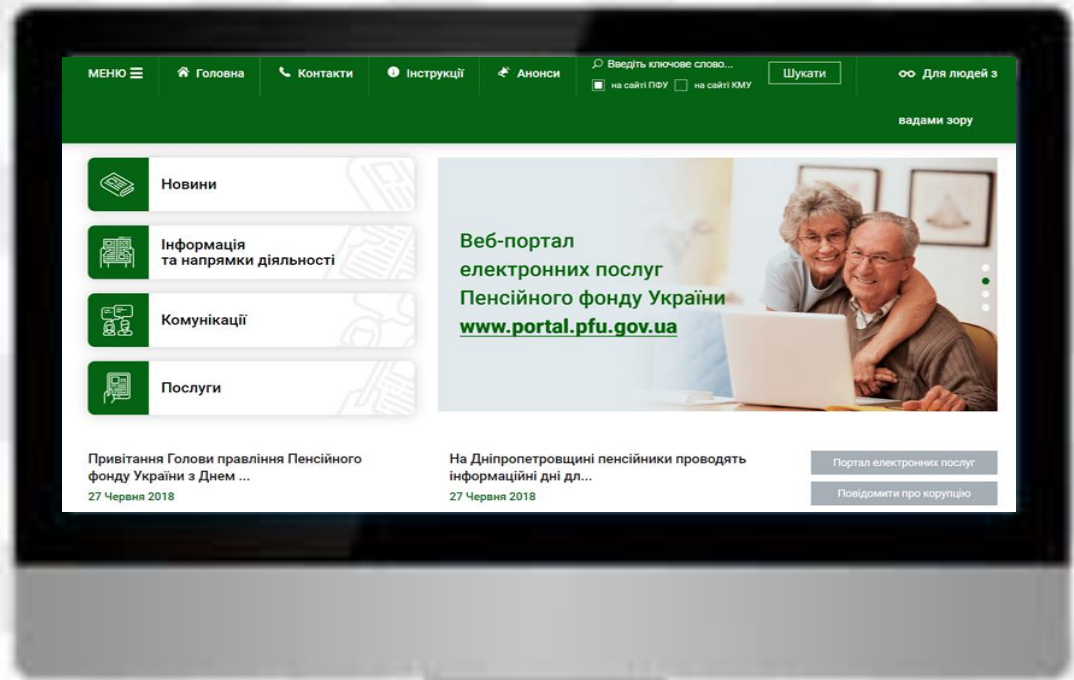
МЕНЮ ☰ Головна Контакти Інструкції Анонси Введіть ключове слово... на сайті ПФУ на сайті КМУ Шукати Для людей з вадами зору

Новини

Інформація та напрямки діяльності

Комунікації

Послуги

Веб-портал електронних послуг Пенсійного фонду України www.portal.pfu.gov.ua

Привітання Голови правління Пенсійного фонду України з Днем ...
27 Червня 2018

На Дніпропетровщині пенсійники проводять інформаційні дні дл...
27 Червня 2018

Портал електронних послуг

Повідомити про корупцію